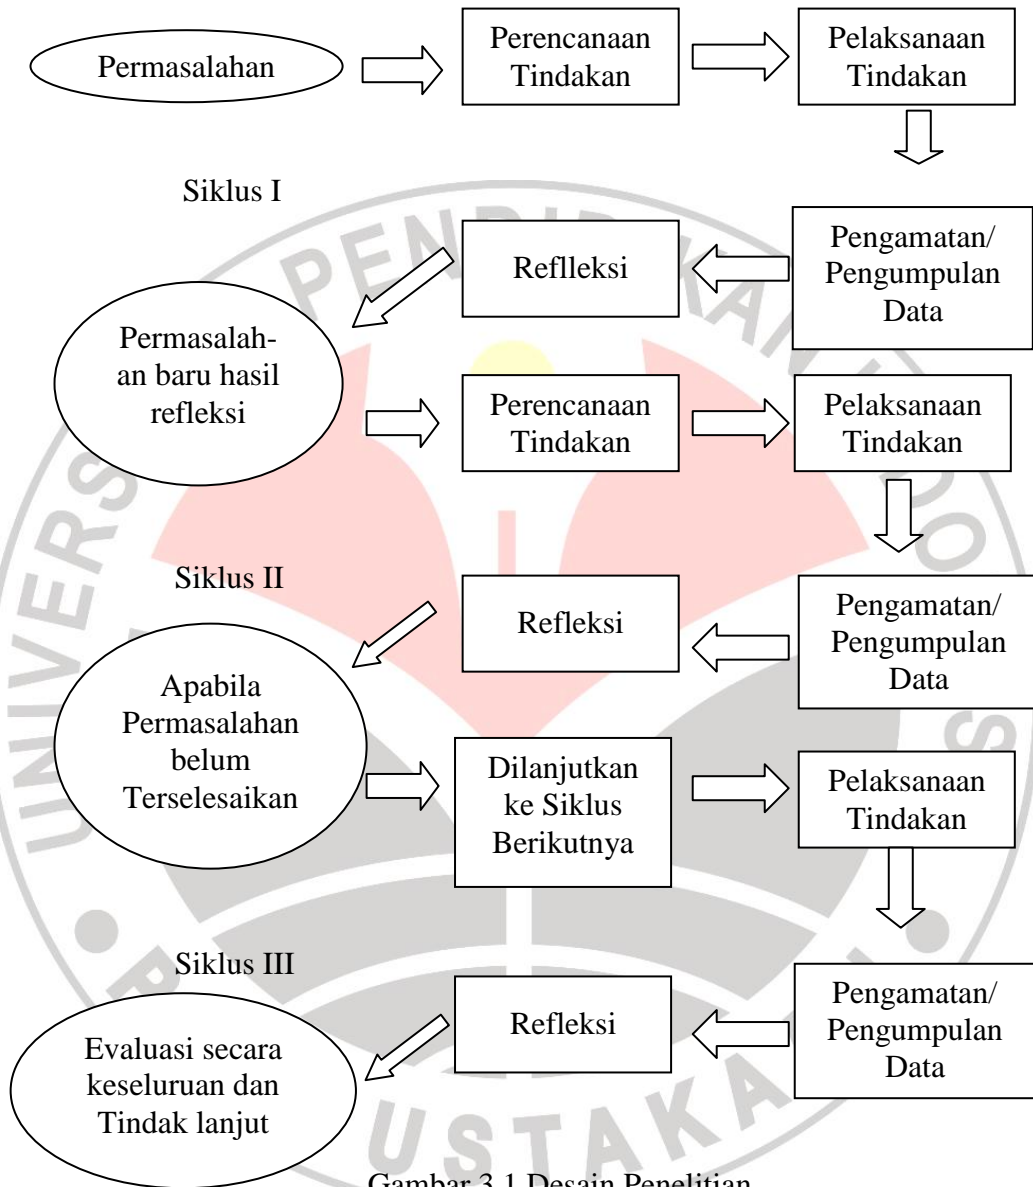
Permasalahan

Perencanaan Tindakan

Pelaksanaan Tindakan

Siklus I

Reflleksi

Pengamatan/ Pengumpulan Data

Permasalahan baru hasil refleksi

Perencanaan Tindakan

Pelaksanaan Tindakan

Siklus II

Refleksi

Pengamatan/ Pengumpulan Data

Apabila Permasalahan belum Terselesaikan

Dilanjutkan ke Siklus Berikutnya

Pelaksanaan Tindakan

Siklus III

Refleksi

Pengamatan/ Pengumpulan Data

Evaluasi secara keseluruhan dan Tindak lanjut

Gambar 3.1 Desain Penelitian